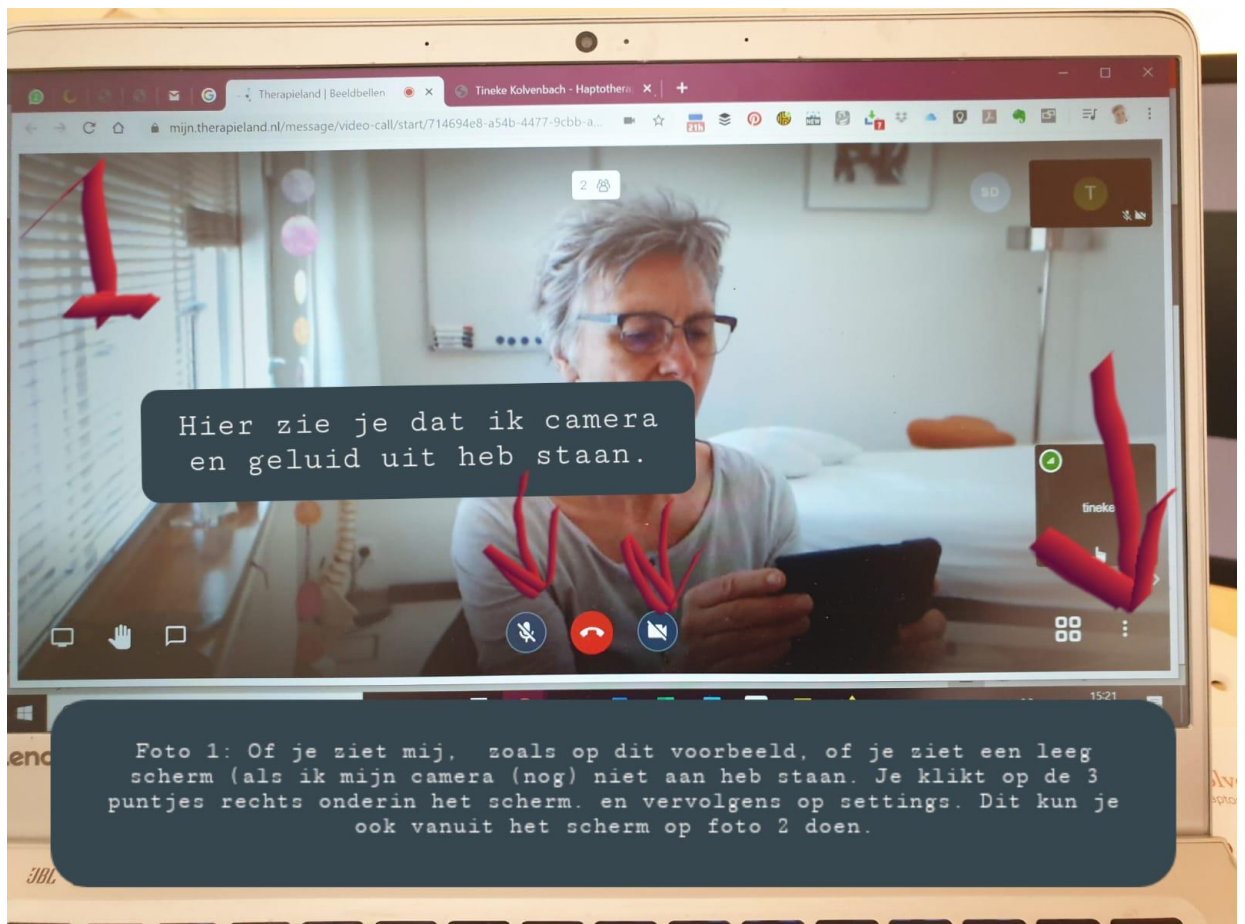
Therapieland | Beeldbellen

Tineke Kolvenbach - Haptothera

mijn.therapieland.nl/message/video-call/start/714694e8-a54b-4477-9cbb-a...

2

SD

T

Hier zie je dat ik camera en geluid uit heb staan.

tineke

15:21

Foto 1: Of je ziet mij, zoals op dit voorbeeld, of je ziet een leeg scherm (als ik mijn camera (nog) niet aan heb staan. Je klikt op de 3 puntjes rechts onderin het scherm. en vervolgens op settings. Dit kun je ook vanuit het scherm op foto 2 doen.

JBL